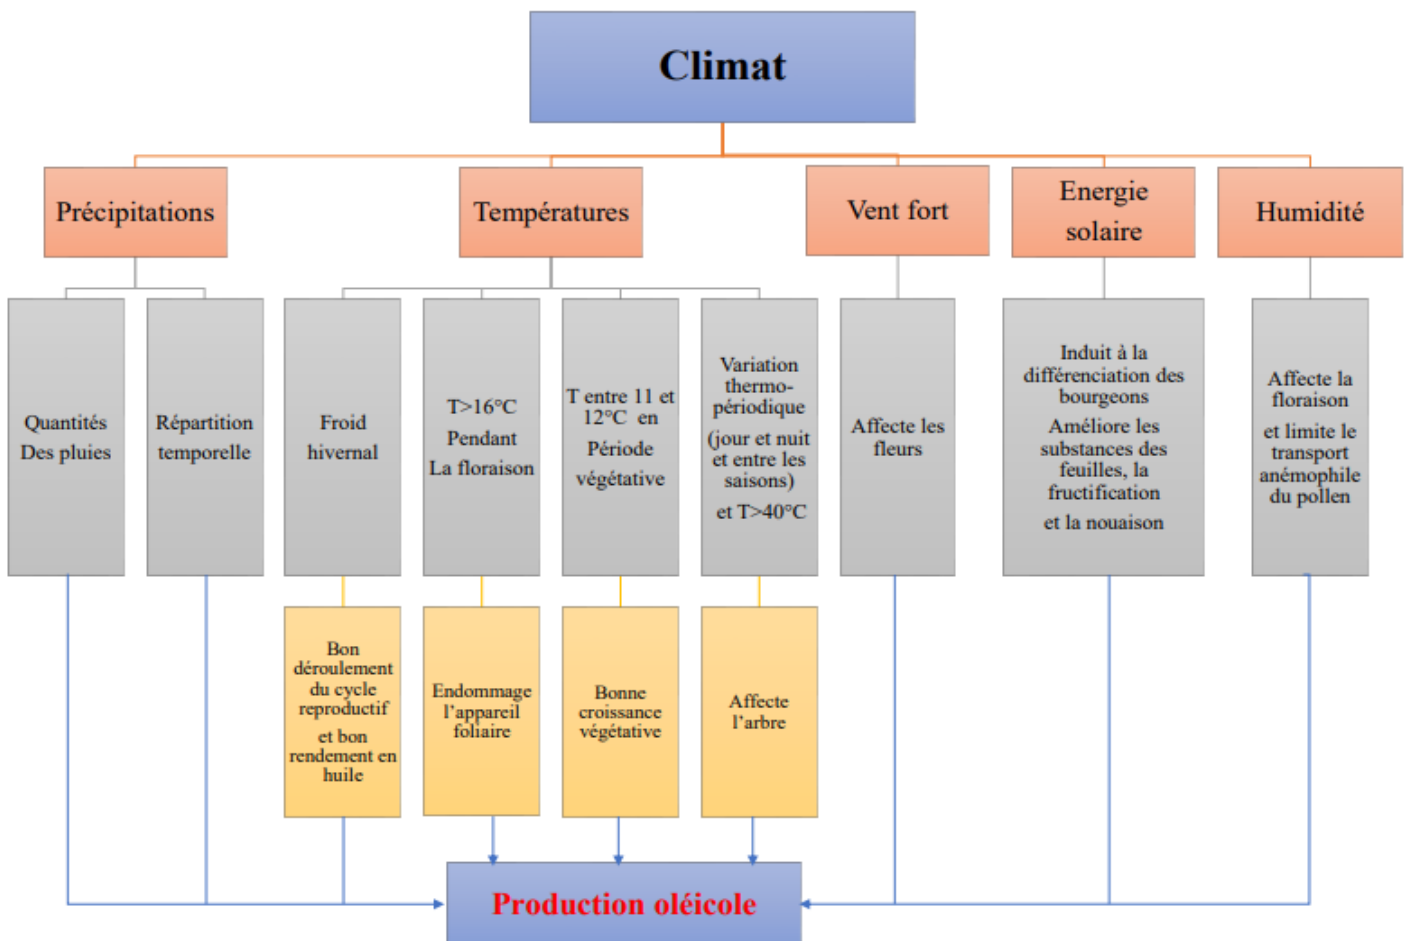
Climat

Précipitations

Températures

Vent fort

Energie solaire

Humidité

Quantités Des pluies

Répartition temporelle

Froid hivernal

T>16°C Pendant La floraison

T entre 11 et 12°C en Période végétative

Variation thermo-périodique (jour et nuit et entre les saisons) et T>40°C

Affecte les fleurs

Induit à la différenciation des bourgeons Améliore les substances des feuilles, la fructification et la nouaison

Affecte la floraison et limite le transport anémophile du pollen

Bon déroulement du cycle reproductif et bon rendement en huile

Endommage l'appareil foliaire

Bonne croissance végétative

Affecte l'arbre

Production oléicole